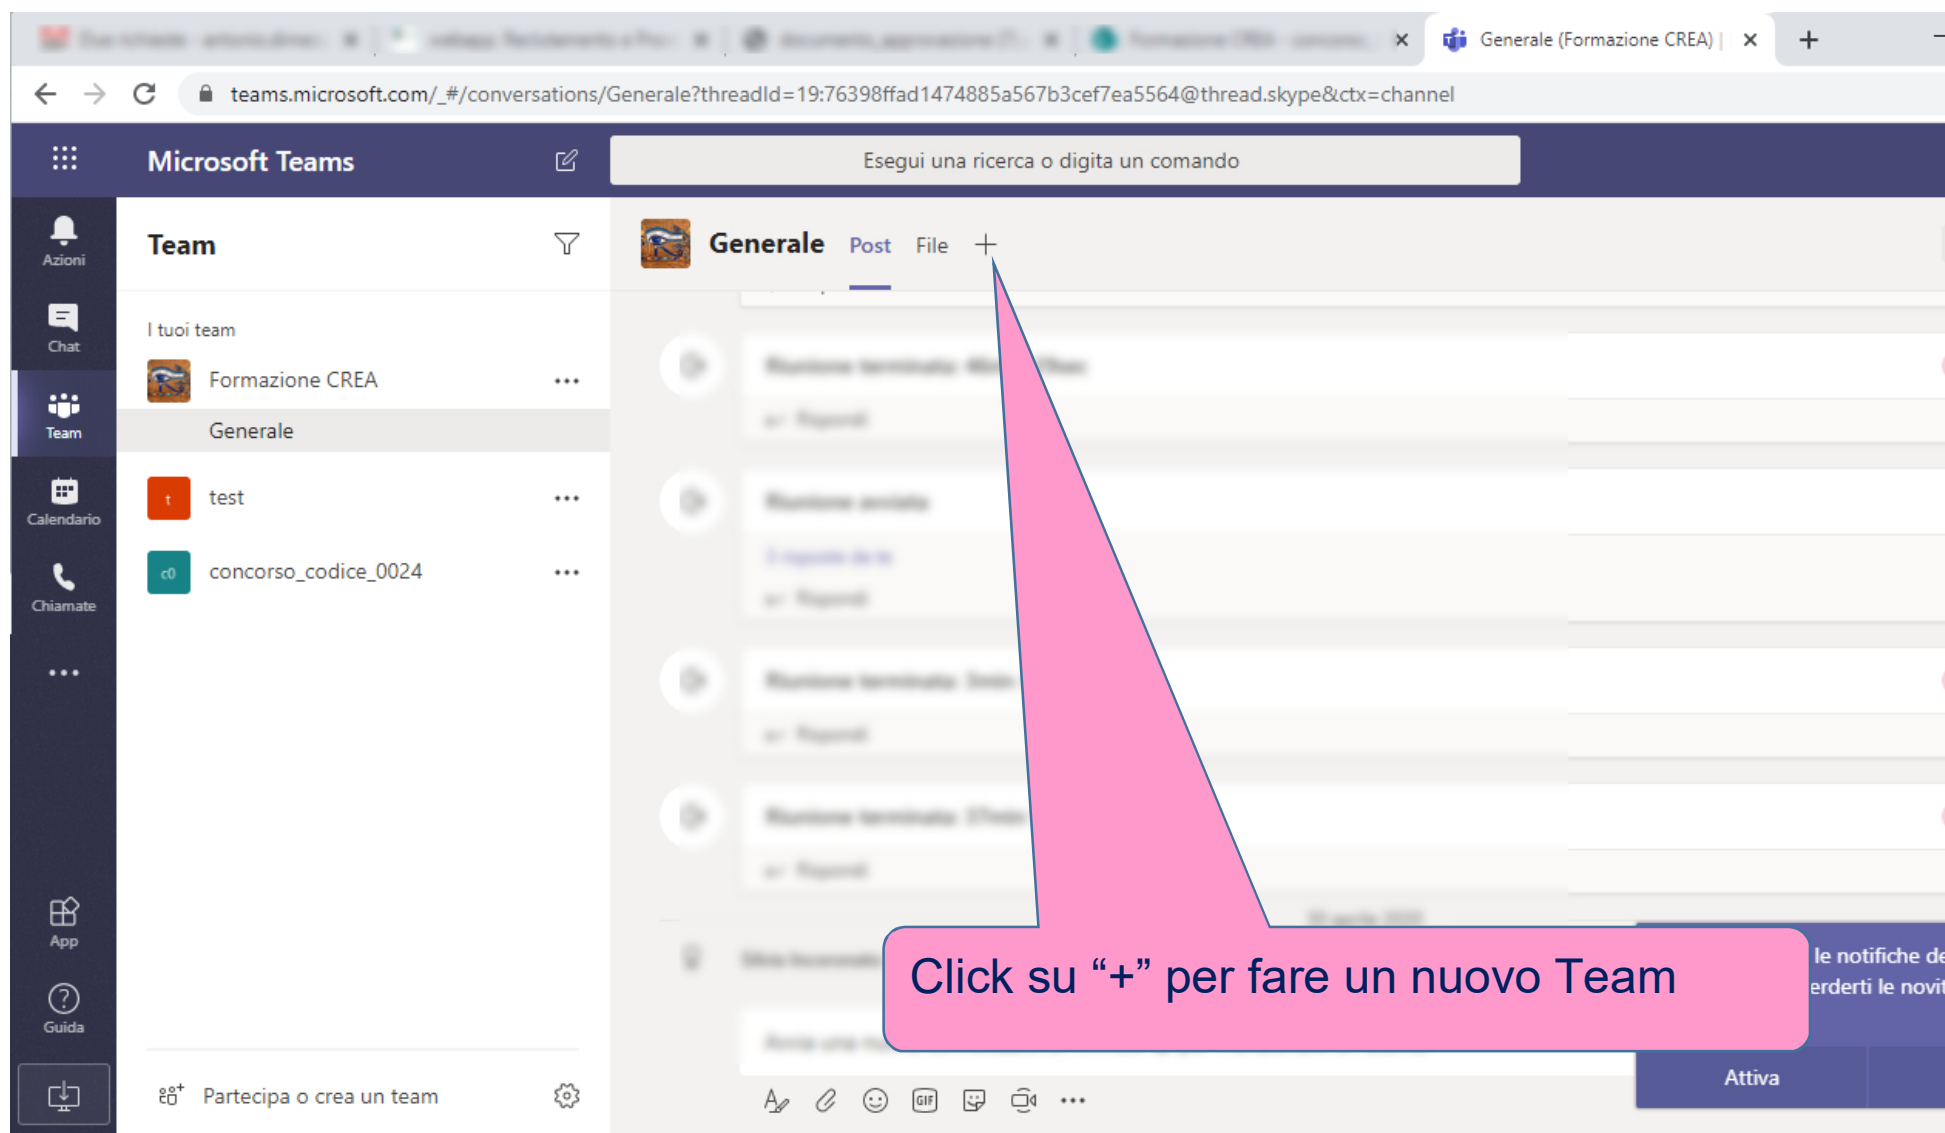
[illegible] | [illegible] | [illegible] | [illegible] | Generale (Formazione CREA) |

teams.microsoft.com/_#/conversations/Generale?threadId=19:76398ffad1474885a567b3cef7ea5564@thread.skype&ctx=channel

Microsoft Teams

Esegui una ricerca o digita un comando

Azioni
Chat
Team
Calendario
Chiamate
...
App
Guida

Team

I tuoi team

Formazione CREA ...

Generale

test ...

concorso_codice_0024 ...

Partecipa o crea un team

Generale Post File +

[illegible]

Click su “+” per fare un nuovo Team

le notifiche de
erderti le novi

Attiva